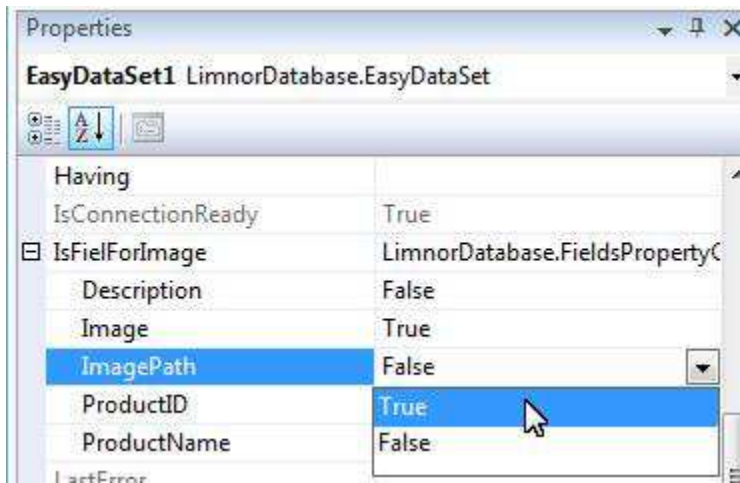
Properties

EasyDataSet1 LimnorDatabase.EasyDataSet

| Having | |
|---|---|
| IsConnectionReady | True |
| ⊟ IsFielForImage | LimnorDatabase.FieldsPropertyC |
| Description | False |
| Image | True |
| ImagePath | False |
| ProductID | True |
| ProductName | False |
| LastError | |